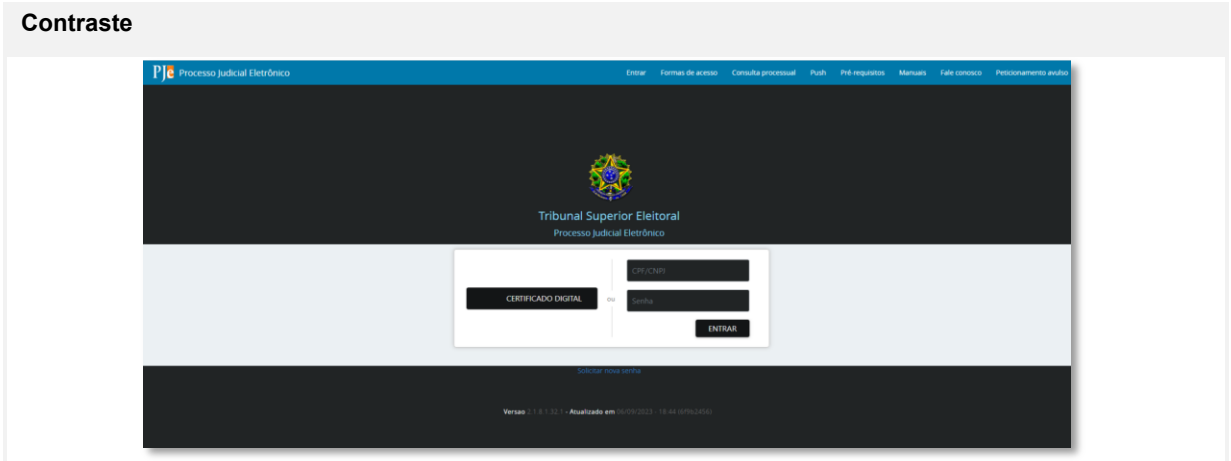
Contraste

PJe Processo Judicial Eletrônico

Entrar Formas de acesso Consulta processual Push Pré-requisitos Manuais Fale conosco Peticionamento avulso

Tribunal Superior Eleitoral
Processo Judicial Eletrônico

CERTIFICADO DIGITAL

ou

CPF/CNPJ

Senha

ENTRAR

Solicitar nova senha

Versao 2.1.8.1.32.1 - Atualizado em 06/09/2023 - 18:44 ([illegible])